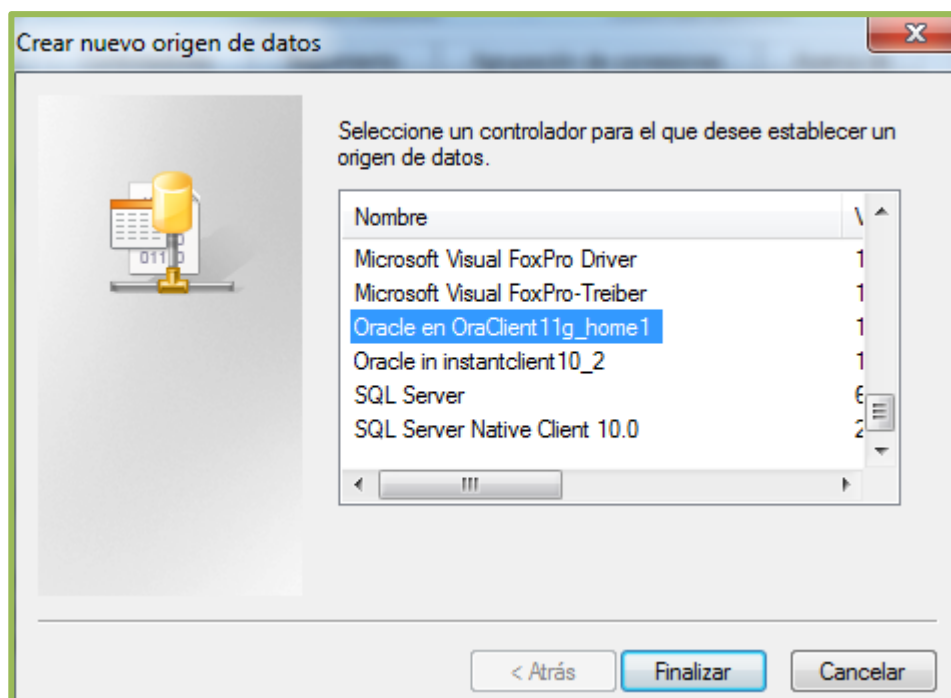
Crear nuevo origen de datos

Seleccione un controlador para el que desee establecer un origen de datos.

| Nombre | V |
|---|---|
| Microsoft Visual FoxPro Driver | 1 |
| Microsoft Visual FoxPro-Treiber | 1 |
| Oracle en OraClient11g_home1 | 1 |
| Oracle in instantclient10_2 | 1 |
| SQL Server | 6 |
| SQL Server Native Client 10.0 | 2 |

< Atrás
Finalizar
Cancelar